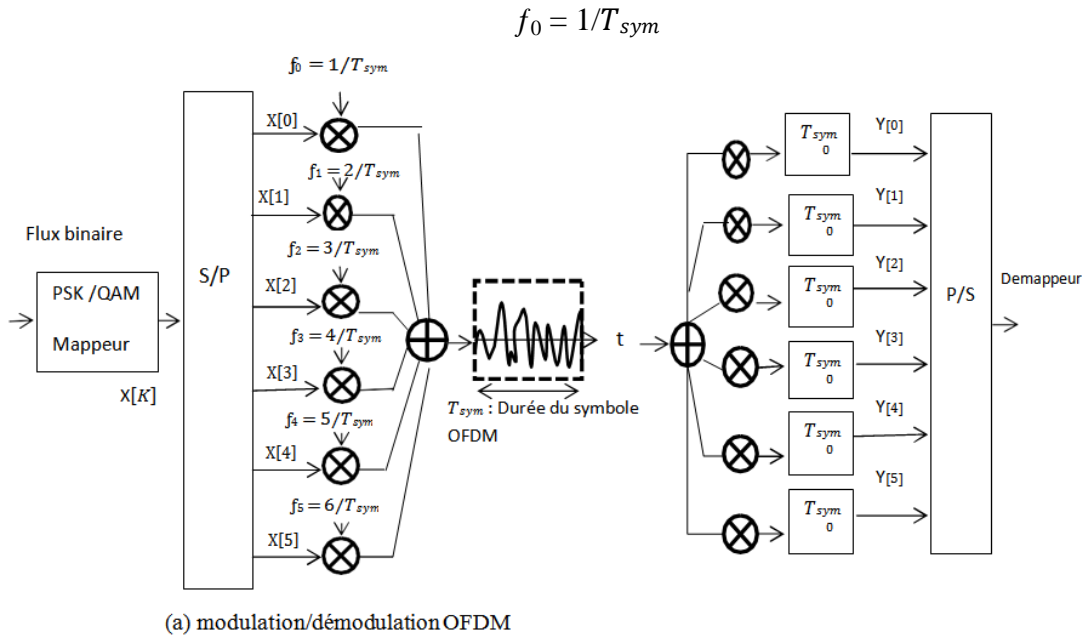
$f_0 = 1/T_{sym}$

$f_0 = 1/T_{sym}$

Flux binaire

PSK /QAM

Mappeur

X[$K$]

S/P

X[0]

$f_1 = 2/T_{sym}$

X[1]

$f_2 = 3/T_{sym}$

X[2]

$f_3 = 4/T_{sym}$

X[3]

$f_4 = 5/T_{sym}$

X[4]

$f_5 = 6/T_{sym}$

X[5]

t

$T_{sym}$ : Durée du symbole OFDM

$T_{sym}$ 0

Y[0]

$T_{sym}$ 0

Y[1]

$T_{sym}$ 0

Y[2]

$T_{sym}$ 0

Y[3]

$T_{sym}$ 0

Y[4]

$T_{sym}$ 0

Y[5]

P/S

Demappeur

(a) modulation/démodulation OFDM